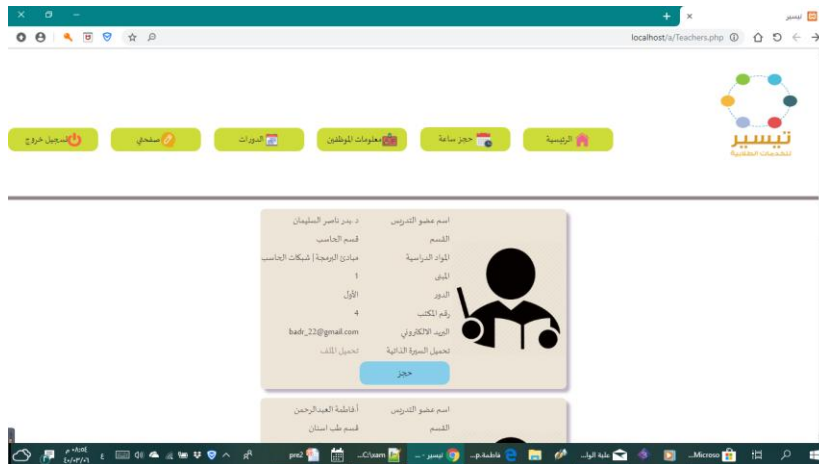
تيسير ×
localhost/a/Teachers.php

تيسير
للخدمات الطلابية

الرئيسية
حجز ساعة
معلومات الموظفين
الدورات
صفحتي
تسجيل خروج

| اسم عضو التدريس | د.بدر ناصر السليمان |
|---|---|
| القسم | قسم الحاسب |
| المواد الدراسية | مبادئ البرمجة | شبكات الحاسب |
| المبنى | 1 |
| الدور | الأول |
| رقم المكتب | 4 |
| البريد الالكتروني | badr_22@gmail.com |
| تحميل السيرة الذاتية | تحميل الملف |

حجز

| اسم عضو التدريس | أ.فاطمة العبدالرحمن |
|---|---|
| القسم | قسم طب اسنان |

Microso... | علية الوا... | فاطمة.م... | تيسير - ... | C:\xam... | pre2